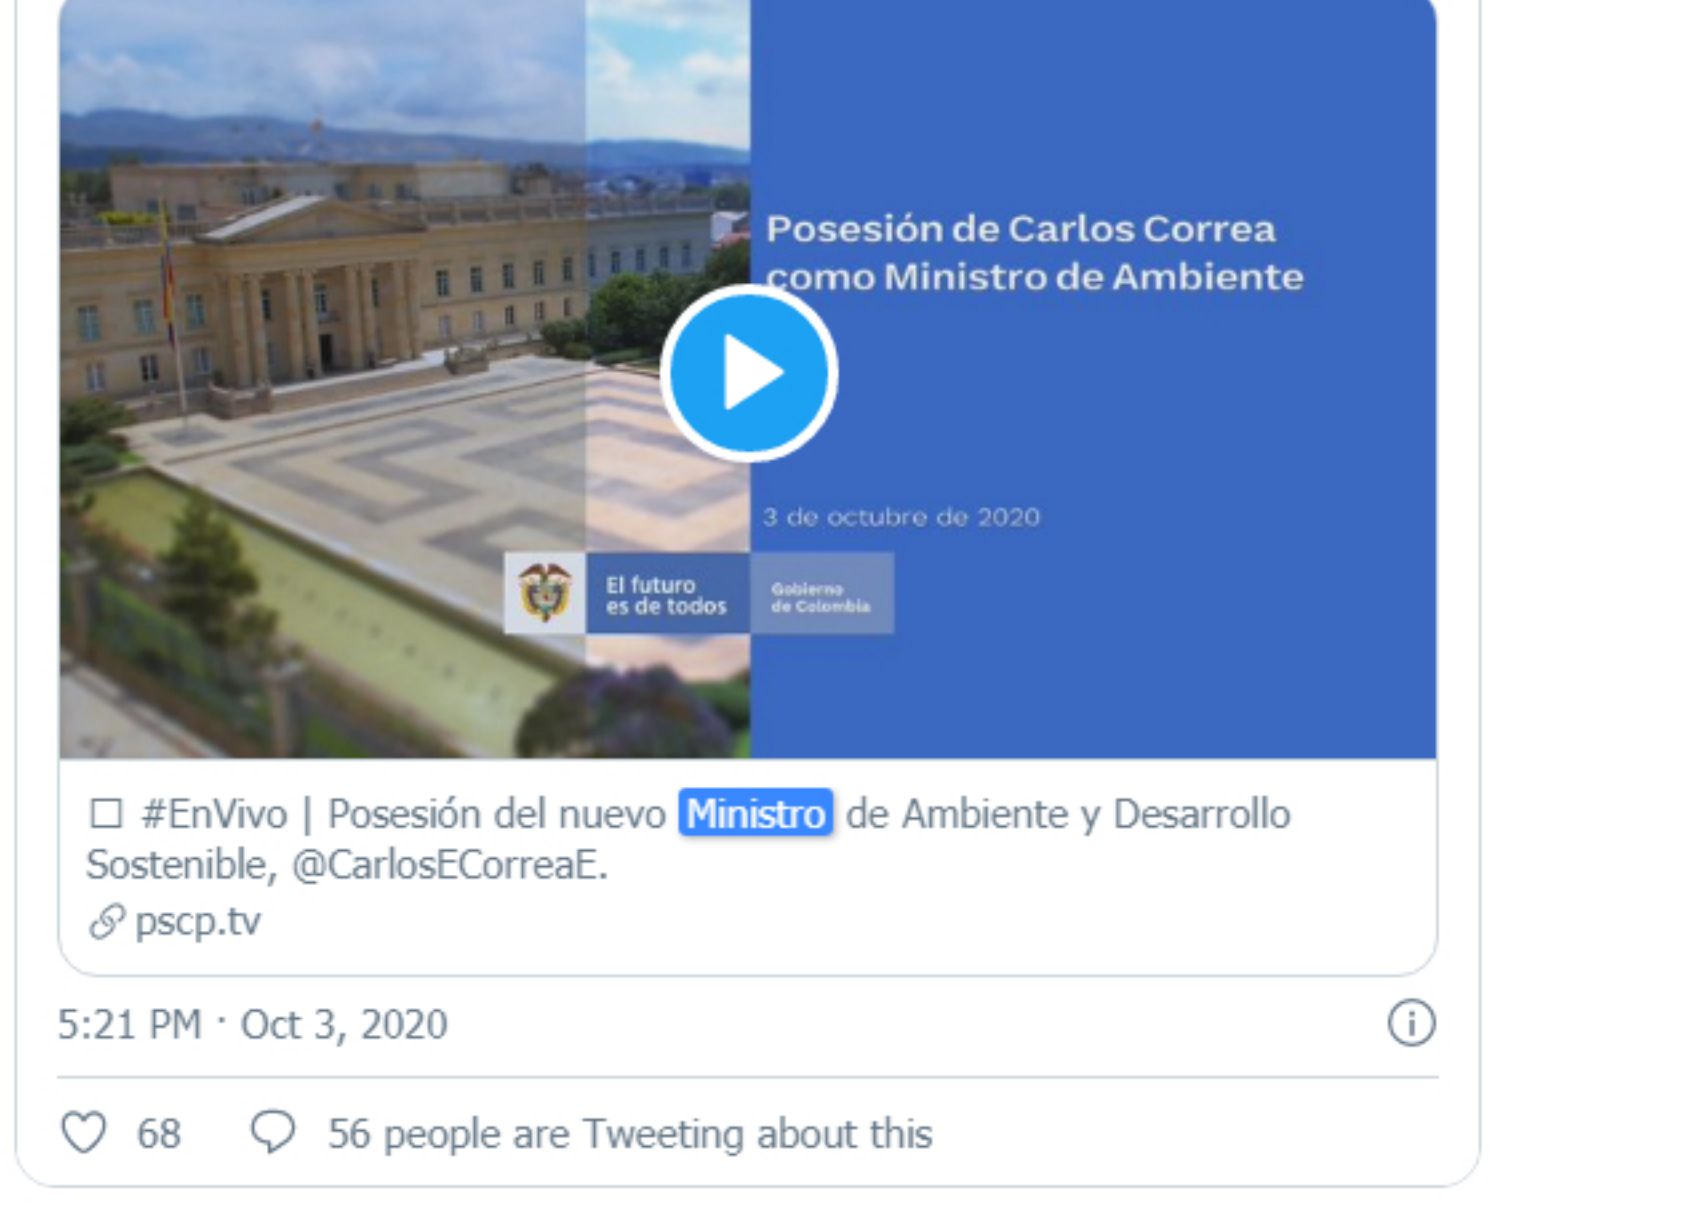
Posesión de Carlos Correa como Ministro de Ambiente

3 de octubre de 2020

El futuro es de todos

Gobierno de Colombia

☐ #EnVivo | Posesión del nuevo Ministro de Ambiente y Desarrollo Sostenible, @CarlosECorreaE.

pscp.tv

5:21 PM · Oct 3, 2020

68 56 people are Tweeting about this